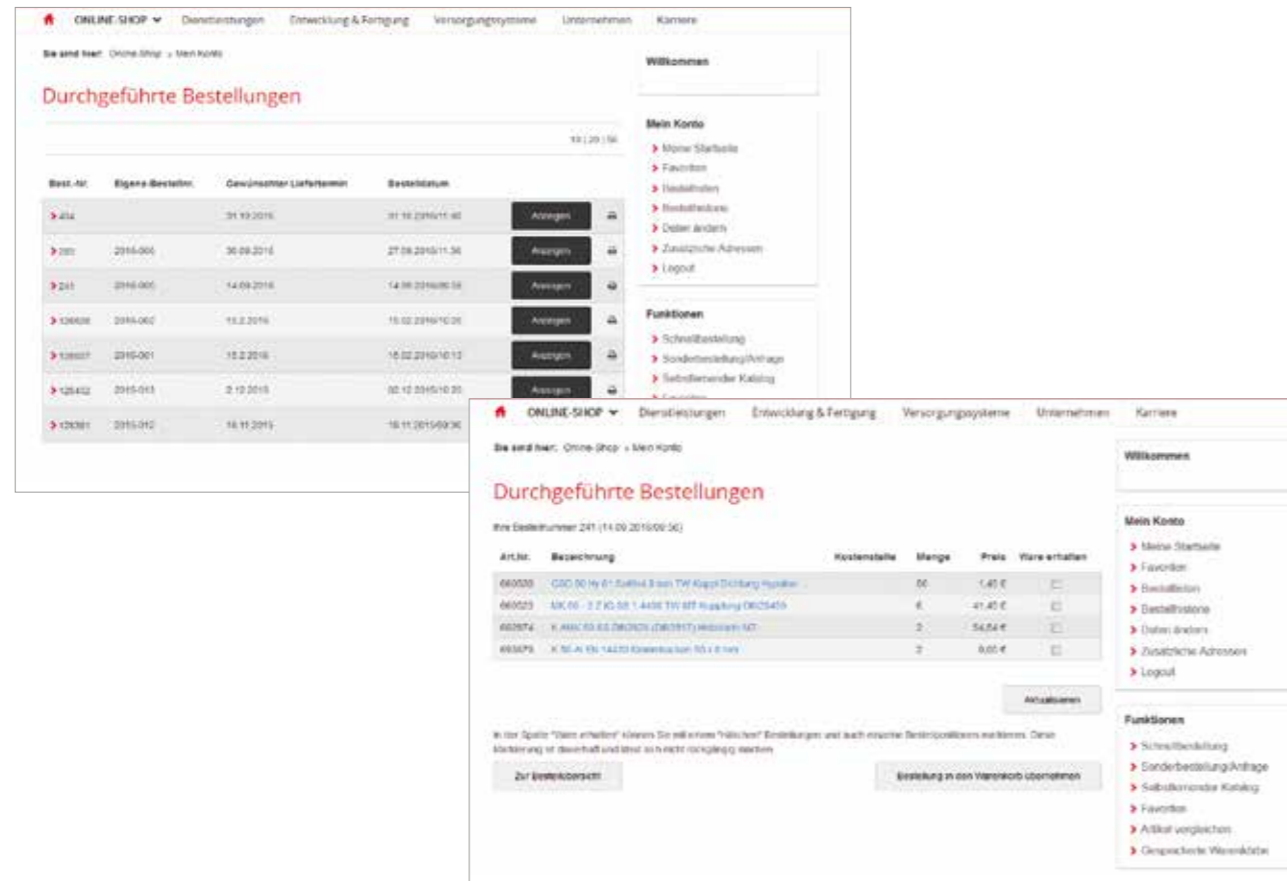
ONLINE-SHOP Dienstleistungen Entwicklung & Fertigung Versorgungssysteme Unternehmen Karriere

Sie sind hier: Online-Shop » Mein Konto

Durchgeführte Bestellungen

10 | 20 | 50

| Best.-Nr. | Eigene Bestellnr. | Gewünschter Liefertermin | Bestelldatum | | |
|---|---|---|---|---|---|
| 404 | | 31.10.2016 | 31.10.2016/11:40 | Anzeigen | |
| 280 | 2016-006 | 30.09.2016 | 27.09.2016/11:36 | Anzeigen | |
| 241 | 2016-005 | 14.09.2016 | 14.09.2016/09:56 | Anzeigen | |
| 126608 | 2016-002 | 15.2.2016 | 15.02.2016/10:20 | Anzeigen | |
| 126607 | 2016-001 | 15.2.2016 | 15.02.2016/10:13 | Anzeigen | |
| 125452 | 2015-013 | 2.12.2015 | 02.12.2015/10:20 | Anzeigen | |
| 125381 | 2015-012 | 18.11.2015 | 18.11.2015/09:36 | | |

Willkommen

Mein Konto
Meine Startseite
Favoriten
Bestelllisten
Bestellhistorie
Daten ändern
Zusätzliche Adressen
Logout

Funktionen
Schnellbestellung
Sonderbestellung/Anfrage
Selbstlernender Katalog
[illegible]

ONLINE-SHOP Dienstleistungen Entwicklung & Fertigung Versorgungssysteme Unternehmen Karriere

Sie sind hier: Online-Shop » Mein Konto

Durchgeführte Bestellungen

Ihre Bestellnummer 241 (14.09.2016/09:56)

| Art.Nr. | Bezeichnung | Kostenstelle | Menge | Preis | Ware erhalten |
|---|---|---|---|---|---|
| 660030 | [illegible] | | 50 | 1,40 € | |
| 660023 | MK 66 - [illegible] | | 6 | 41,40 € | |
| 602974 | K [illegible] | | 2 | 54,84 € | |
| 603079 | K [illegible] | | 2 | 0,00 € | |

Aktualisieren

In der Spalte "Ware erhalten" können Sie mit einem "Häkchen" Bestellungen und auch einzelne Bestellpositionen markieren. Diese Markierung ist dauerhaft und lässt sich nicht rückgängig machen.

Zur Bestellübersicht

Bestellung in den Warenkorb übernehmen

Willkommen

Mein Konto
Meine Startseite
Favoriten
Bestelllisten
Bestellhistorie
Daten ändern
Zusätzliche Adressen
Logout

Funktionen
Schnellbestellung
Sonderbestellung/Anfrage
Selbstlernender Katalog
Favoriten
Artikel vergleichen
Gespeicherte Warenkörbe